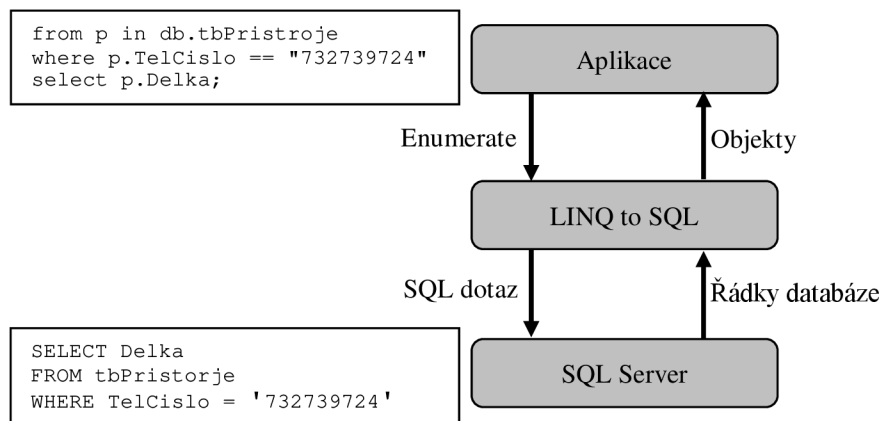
from p in db.tbPristroje
where p.TelCislo == "732739724"
select p.Delka;

Aplikace

Enumerate

Objekty

LINQ to SQL

SQL dotaz

Řádky databáze

SELECT Delka
FROM tbPristorje
WHERE TelCislo = '732739724'

SQL Server